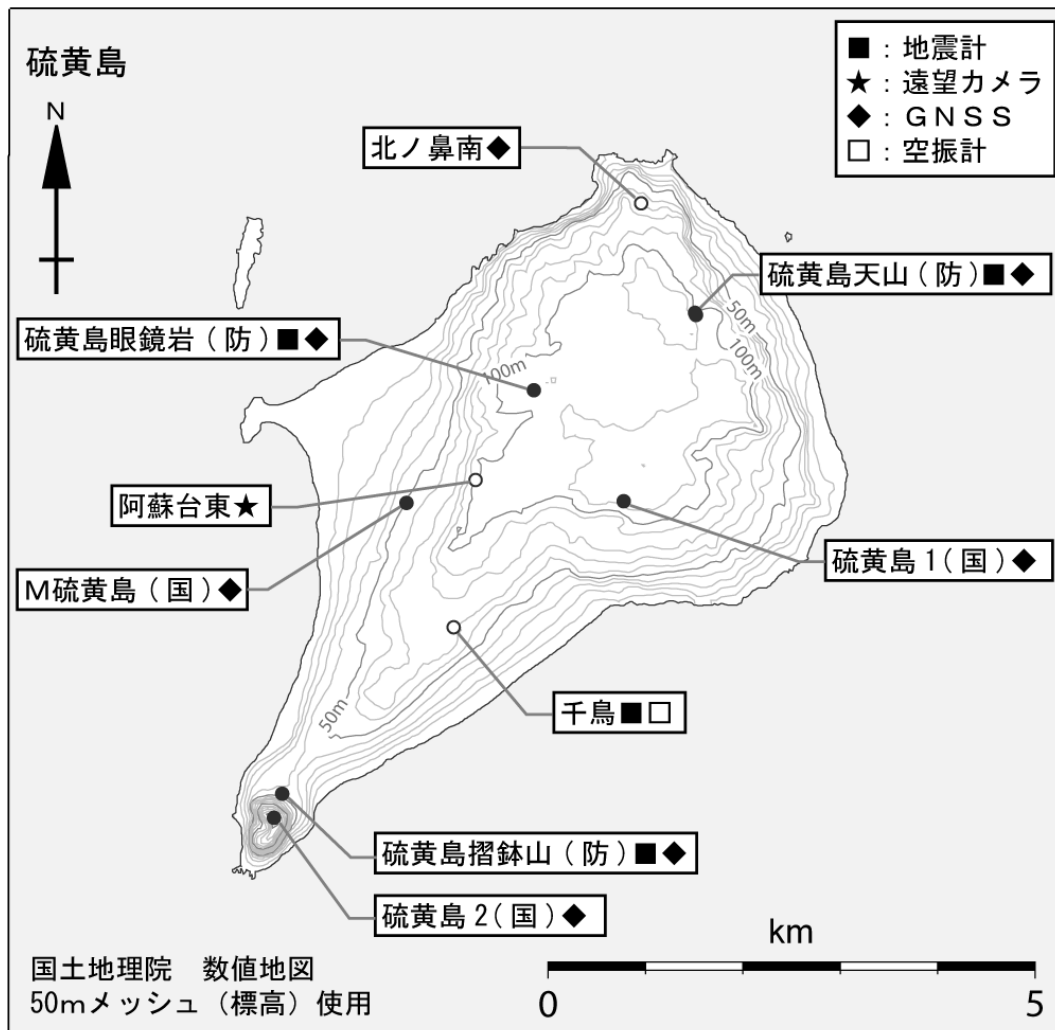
硫黄島

N

■：地震計
★：遠望カメラ
◆：ＧＮＳＳ
□：空振計

北ノ鼻南◆

硫黄島天山（防）■◆

硫黄島眼鏡岩（防）■◆

50m
100m
100m

阿蘇台東★

硫黄島1（国）◆

M硫黄島（国）◆

千鳥■□

50m

硫黄島摺鉢山（防）■◆

硫黄島2（国）◆

km

0　　5

国土地理院　数値地図
50mメッシュ（標高）使用